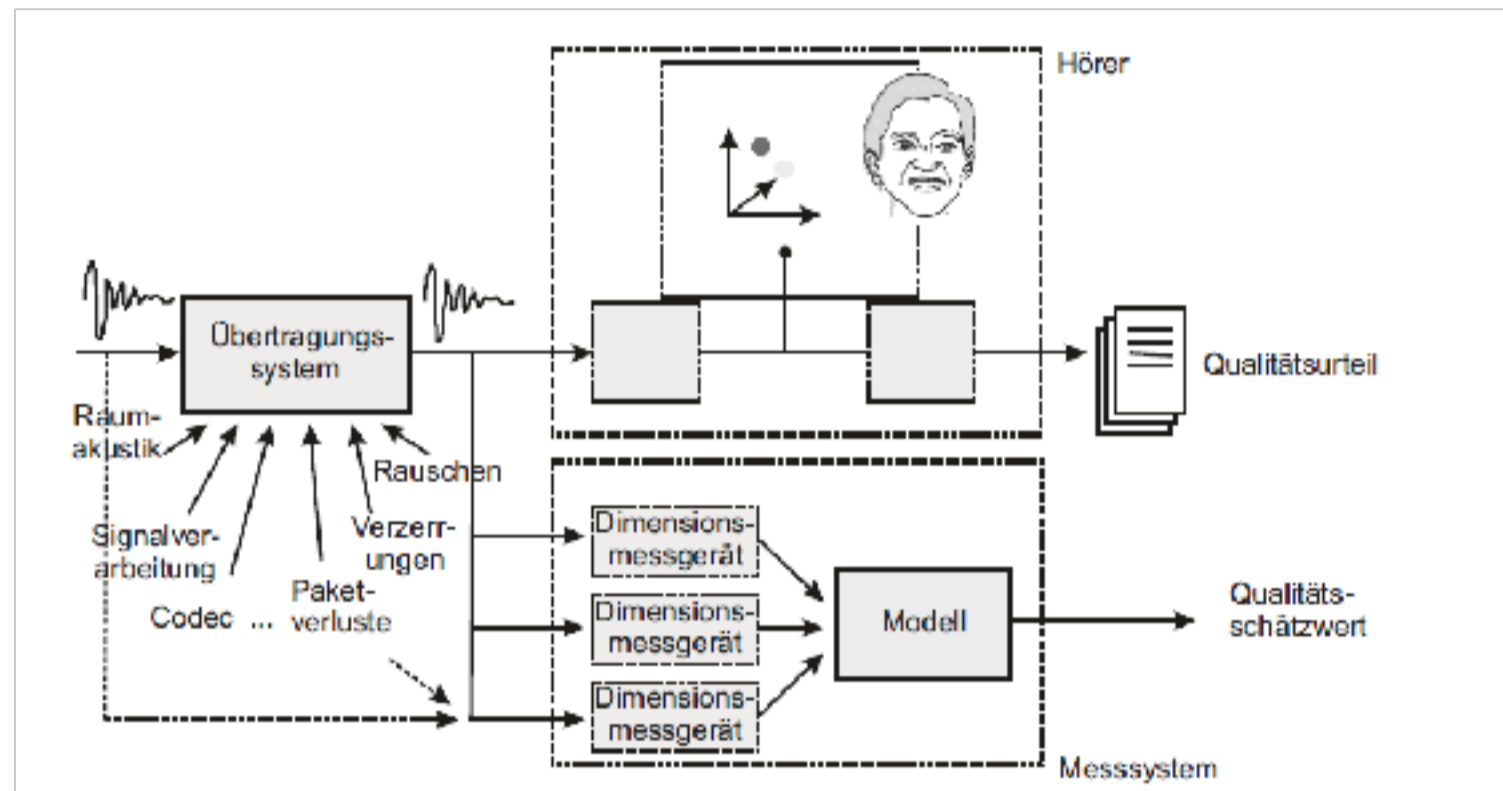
Hörer

Übertragungssystem

Qualitätsurteil

Raumakustik

Rauschen

Signalverarbeitung

Verzerrungen

Codec ...

Paketverluste

Dimensionsmessgerät

Dimensionsmessgerät

Dimensionsmessgerät

Modell

Qualitätsschätzwert

Messsystem